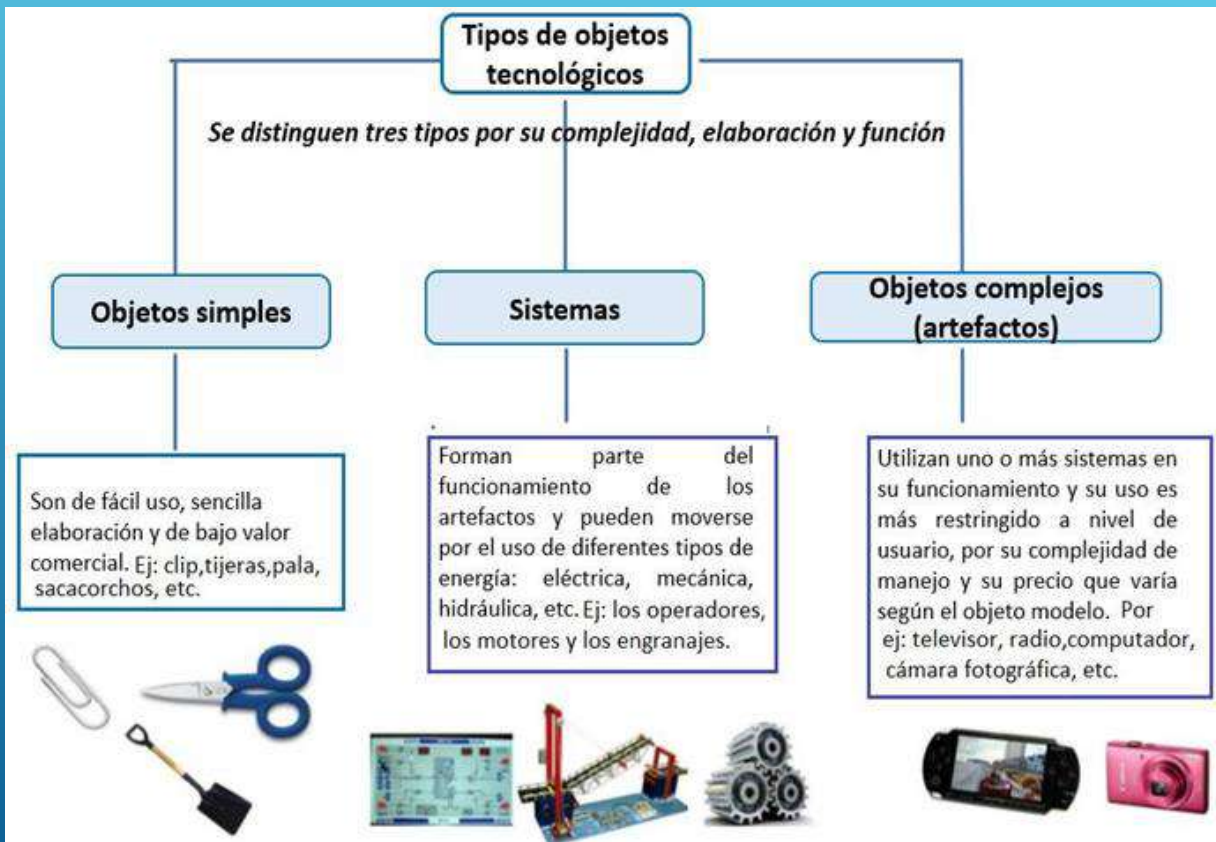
Tipos de objetos tecnológicos

Se distinguen tres tipos por su complejidad, elaboración y función

Objetos simples

Sistemas

Objetos complejos (artefactos)

Son de fácil uso, sencilla elaboración y de bajo valor comercial. Ej: clip,tijeras,pala, sacacorchos, etc.

Forman parte del funcionamiento de los artefactos y pueden moverse por el uso de diferentes tipos de energía: eléctrica, mecánica, hidráulica, etc. Ej: los operadores, los motores y los engranajes.

Utilizan uno o más sistemas en su funcionamiento y su uso es más restringido a nivel de usuario, por su complejidad de manejo y su precio que varía según el objeto modelo. Por ej: televisor, radio,computador, cámara fotográfica, etc.